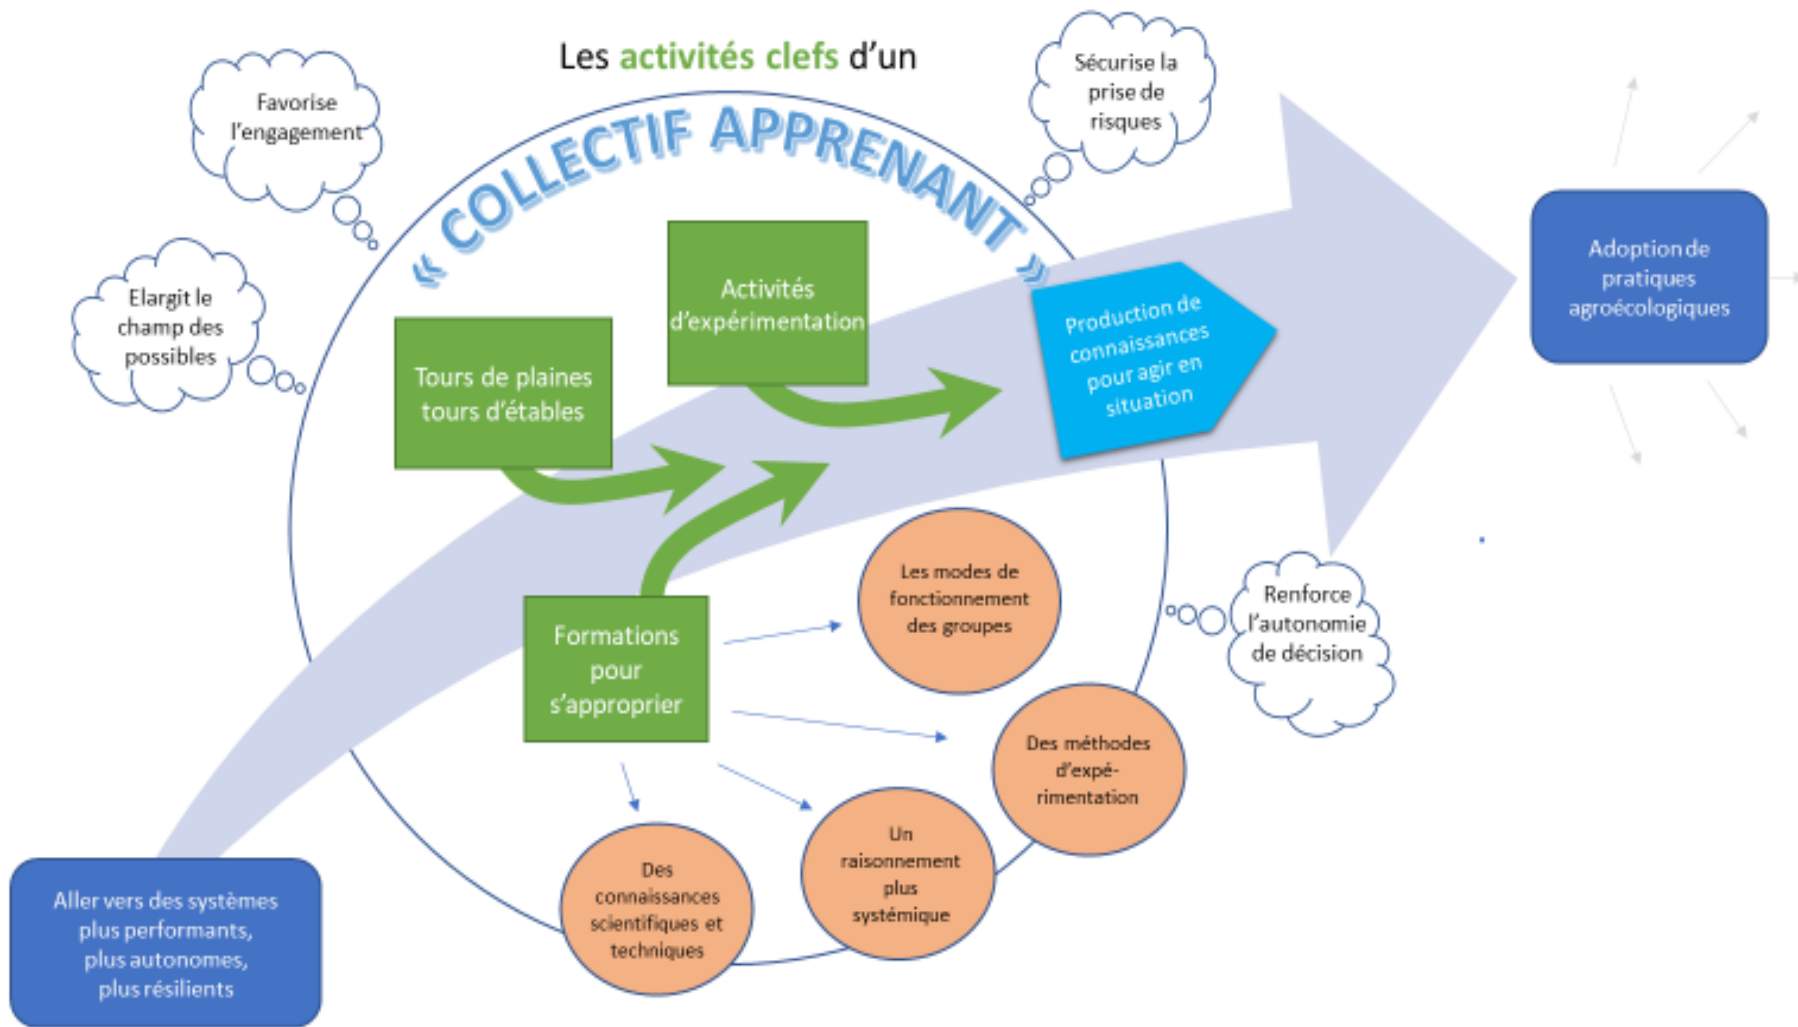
Les activités clefs d'un

« COLLECTIF APPRENANT »

Favorise l'engagement

Sécurise la prise de risques

Elargit le champ des possibles

Renforce l'autonomie de décision

Tours de plaines tours d'étables

Activités d'expérimentation

Production de connaissances pour agir en situation

Adoption de pratiques agroécologiques

Formations pour s'approprier

Les modes de fonctionnement des groupes

Des méthodes d'expérimentation

Un raisonnement plus systémique

Des connaissances scientifiques et techniques

Aller vers des systèmes plus performants, plus autonomes, plus résilients